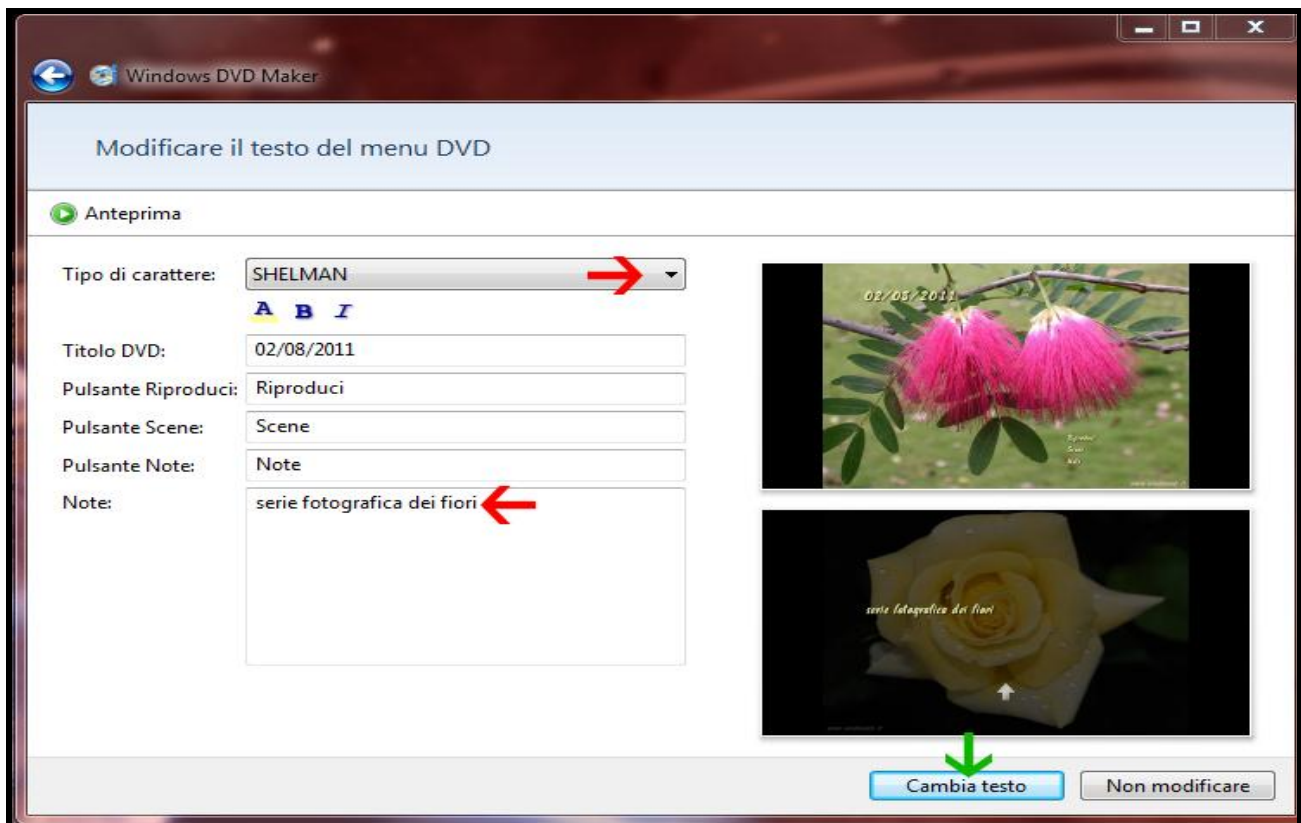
Windows DVD Maker

Modificare il testo del menu DVD

Anteprima

Tipo di carattere: SHELMAN

A B I

Titolo DVD: 02/08/2011

Pulsante Riproduci: Riproduci

Pulsante Scene: Scene

Pulsante Note: Note

Note: serie fotografica dei fiori

02/08/2011

Riproduci
Scene
Note

serie fotografica dei fiori

Cambia testo

Non modificare